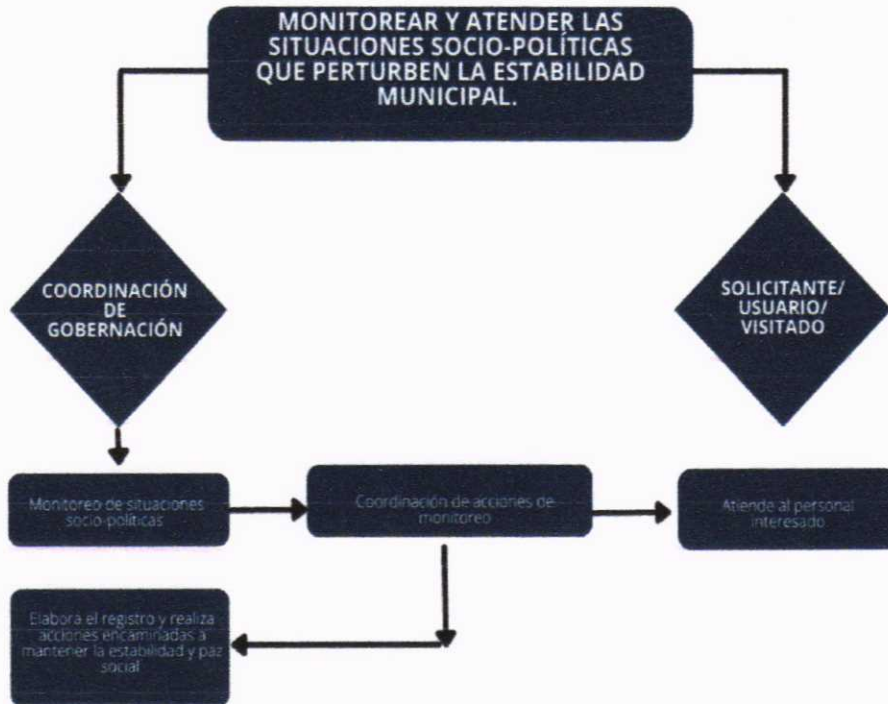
MONITOREAR Y ATENDER LAS SITUACIONES SOCIO-POLÍTICAS QUE PERTURBEN LA ESTABILIDAD MUNICIPAL.

COORDINACIÓN DE GOBERNACIÓN

SOLICITANTE/ USUARIO/ VISITADO

Monitoreo de situaciones socio-políticas

Coordinación de acciones de monitoreo

Atiende al personal interesado

Elabora el registro y realiza acciones encaminadas a mantener la estabilidad y paz social